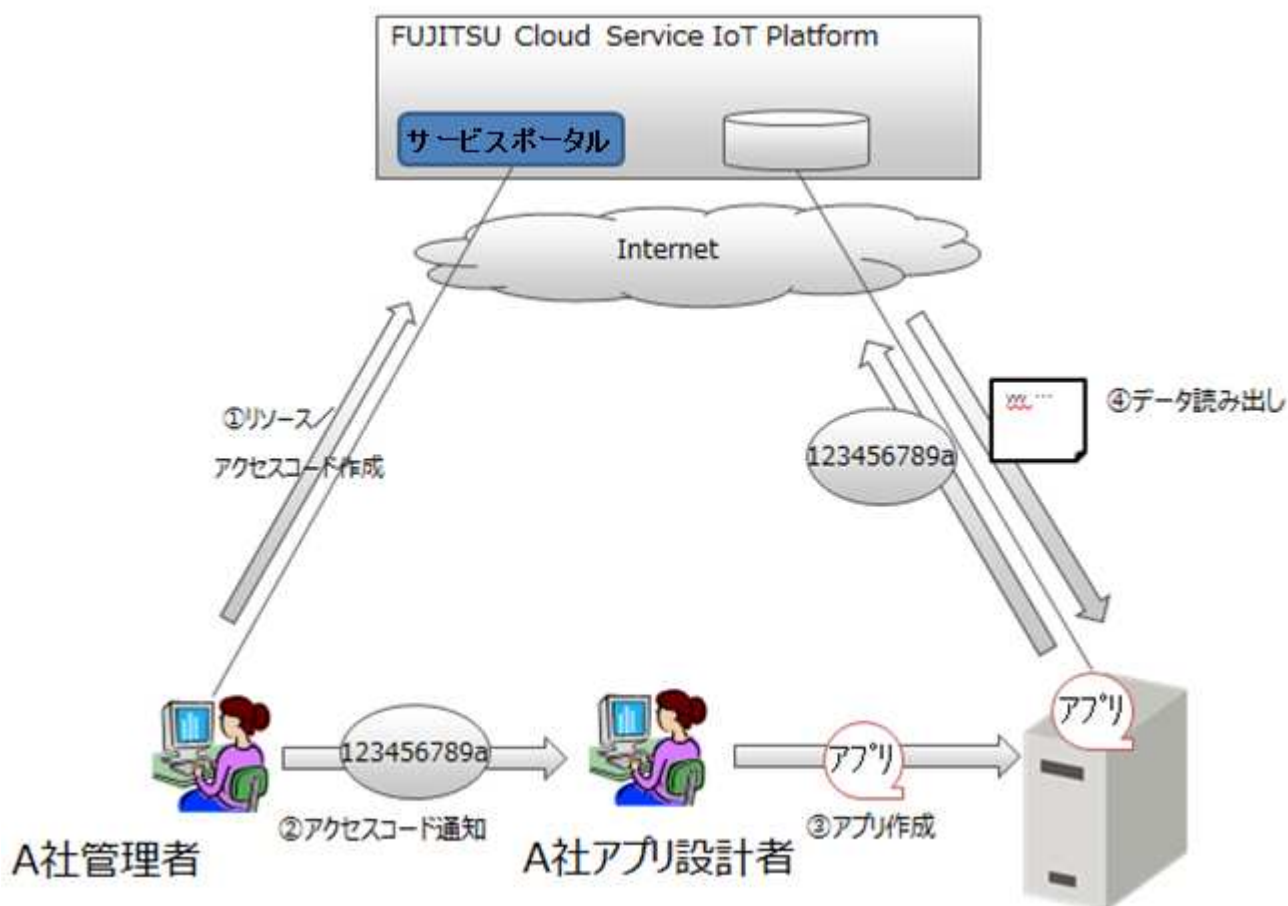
FUJITSU Cloud Service IoT Platform

サービスポータル

Internet

①リソース／
アクセスコード作成

123456789a

④データ読み出し

123456789a

②アクセスコード通知

アプリ

③アプリ作成

アプリ

A社管理者

A社アプリ設計者